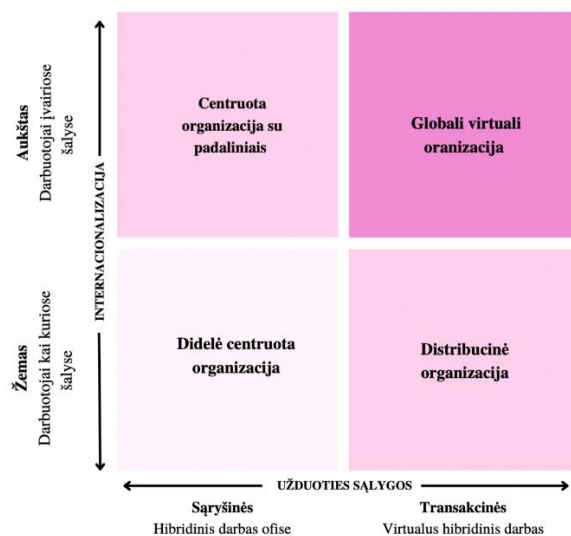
Aukštas
Darbuotojai įvairiose šalyse

Žemas
Darbuotojai kai kuriose šalyse

INTERNACIONALIZACIJA

Centruota organizacija su padaliniais

Globali virtuali oranizacija

Didelė centruota organizacija

Distribucinė organizacija

UŽDUOTIES SĄLYGOS

Sąryšinės
Hibridinis darbas ofise

Transakcinės
Virtualus hibridinis darbas